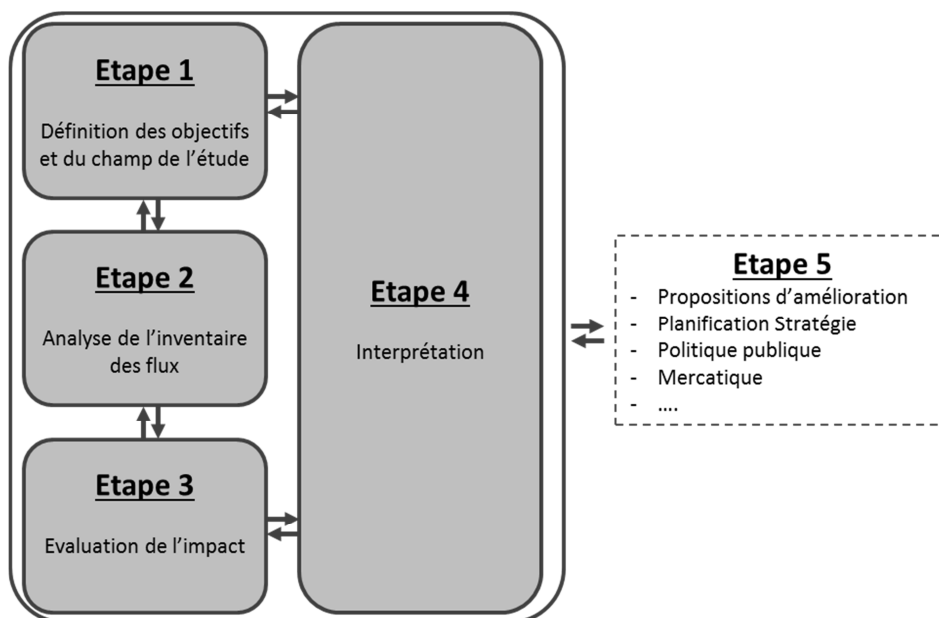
Etape 1

Définition des objectifs et du champ de l'étude

Etape 2

Analyse de l'inventaire des flux

Etape 3

Evaluation de l'impact

Etape 4

Interprétation

Etape 5

- Propositions d'amélioration
- Planification Stratégie
- Politique publique
- Mercatique
- ….